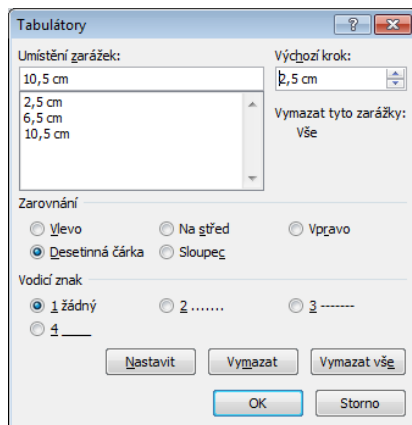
Tabulátory

?

Umístění zarážek:

10,5 cm

2,5 cm
6,5 cm
10,5 cm

Výchozí krok:

2,5 cm

Vymazat tyto zarážky:
Vše

Zarovnání

Vlevo
Na střed
Vpravo
Desetinná čárka
Sloupec

Vodicí znak

1 žádný
2 .......
3 -------
4 ____

Nastavit
Vymazat
Vymazat vše

OK
Storno